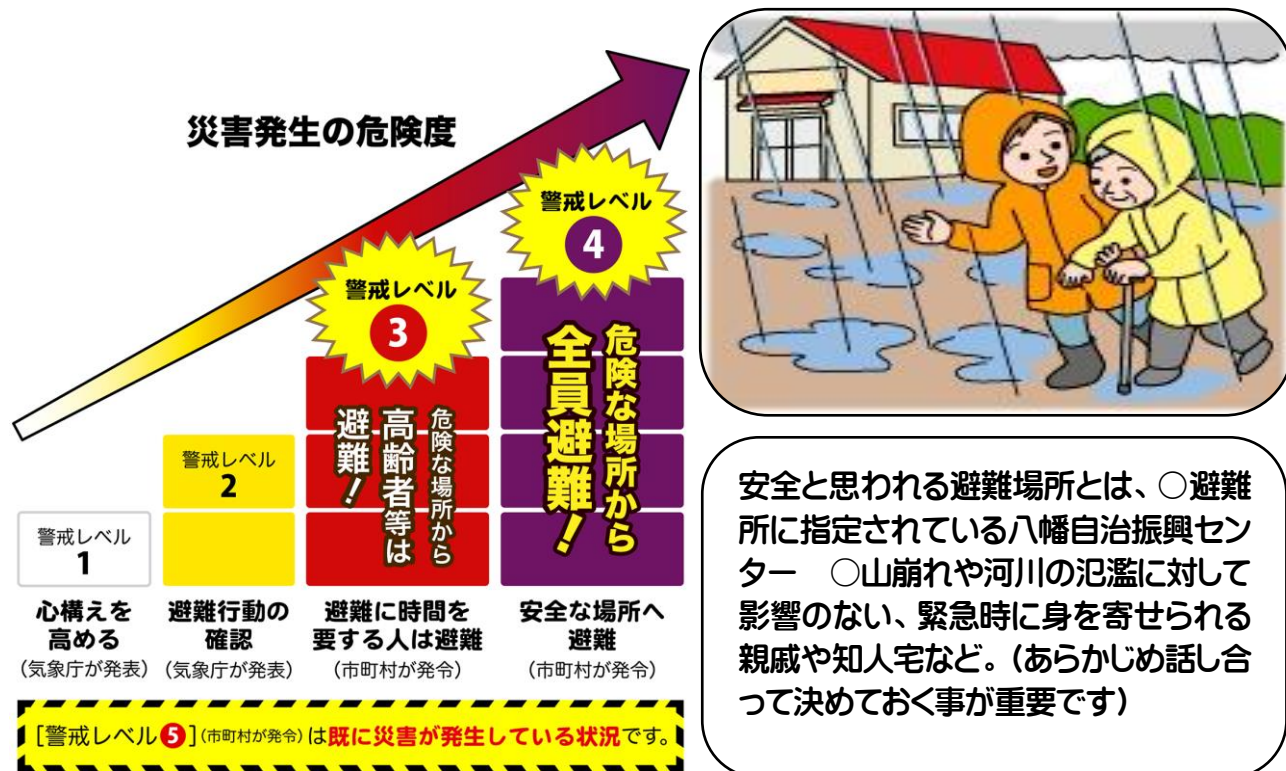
災害発生の危険度

警戒レベル
4
危険な場所から全員避難！

警戒レベル
3
危険な場所から高齢者等は避難！

警戒レベル
2

警戒レベル
1

心構えを高める
（気象庁が発表）

避難行動の確認
（気象庁が発表）

避難に時間を要する人は避難
（市町村が発令）

安全な場所へ避難
（市町村が発令）

［警戒レベル5］（市町村が発令）は既に災害が発生している状況です。

安全と思われる避難場所とは、○避難所に指定されている八幡自治振興センター　○山崩れや河川の氾濫に対して影響のない、緊急時に身を寄せられる親戚や知人宅など。（あらかじめ話し合って決めておく事が重要です）